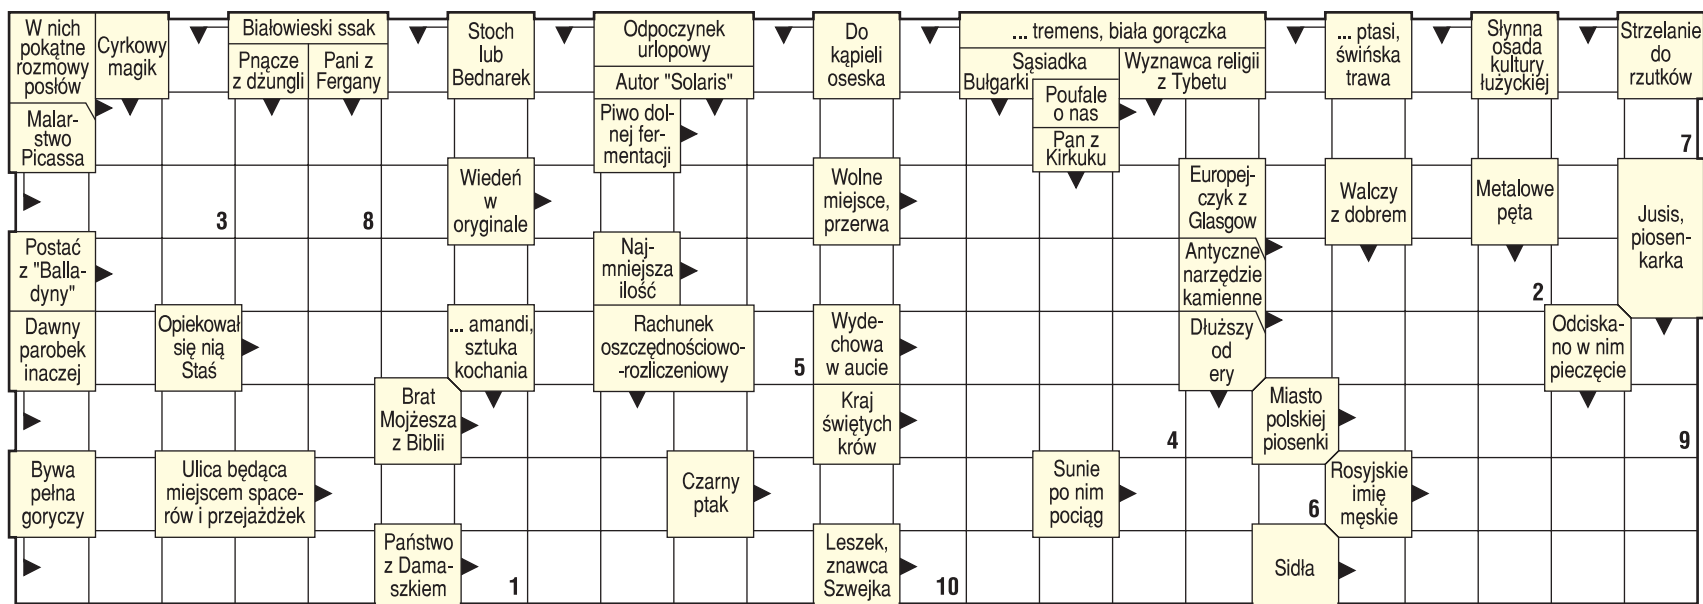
W nich pokątne rozmowy posłów

Cyrkowy magik

Białowieski ssak

Pnącze z dżungli

Pani z Fergany

Stoch lub Bednarek

Odpoczynek urlopowy

Autor "Solaris"

Do kąpieli oseska

... tremens, biała gorączka

Sąsiadka Bułgarki

Wyznawca religii z Tybetu

... ptasi, świńska trawa

Słynna osada kultury łużyckiej

Strzelanie do rzutków

Malarstwo Picassa

Piwo dolnej fermentacji

Poufale o nas

Pan z Kirkuku

7

Wiedeń w oryginale

Wolne miejsce, przerwa

Europejczyk z Glasgow

Walczy z dobrem

Metalowe pęta

Jusis, piosenkarka

3

8

Postać z "Balladyny"

Najmniejsza ilość

Antyczne narzędzie kamienne

2

Dawny parobek inaczej

Opiekował się nią Staś

... amandi, sztuka kochania

Rachunek oszczędnościowo-rozliczeniowy

5

Wydechowa w aucie

Dłuższy od ery

Odciskano w nim pieczęcie

Brat Mojżesza z Biblii

Kraj świętych krów

4

Miasto polskiej piosenki

9

Bywa pełna goryczy

Ulica będąca miejscem spacerów i przejażdżek

Czarny ptak

Sunie po nim pociąg

6

Rosyjskie imię męskie

Państwo z Damaszkiem

1

Leszek, znawca Szwejka

10

Sidła